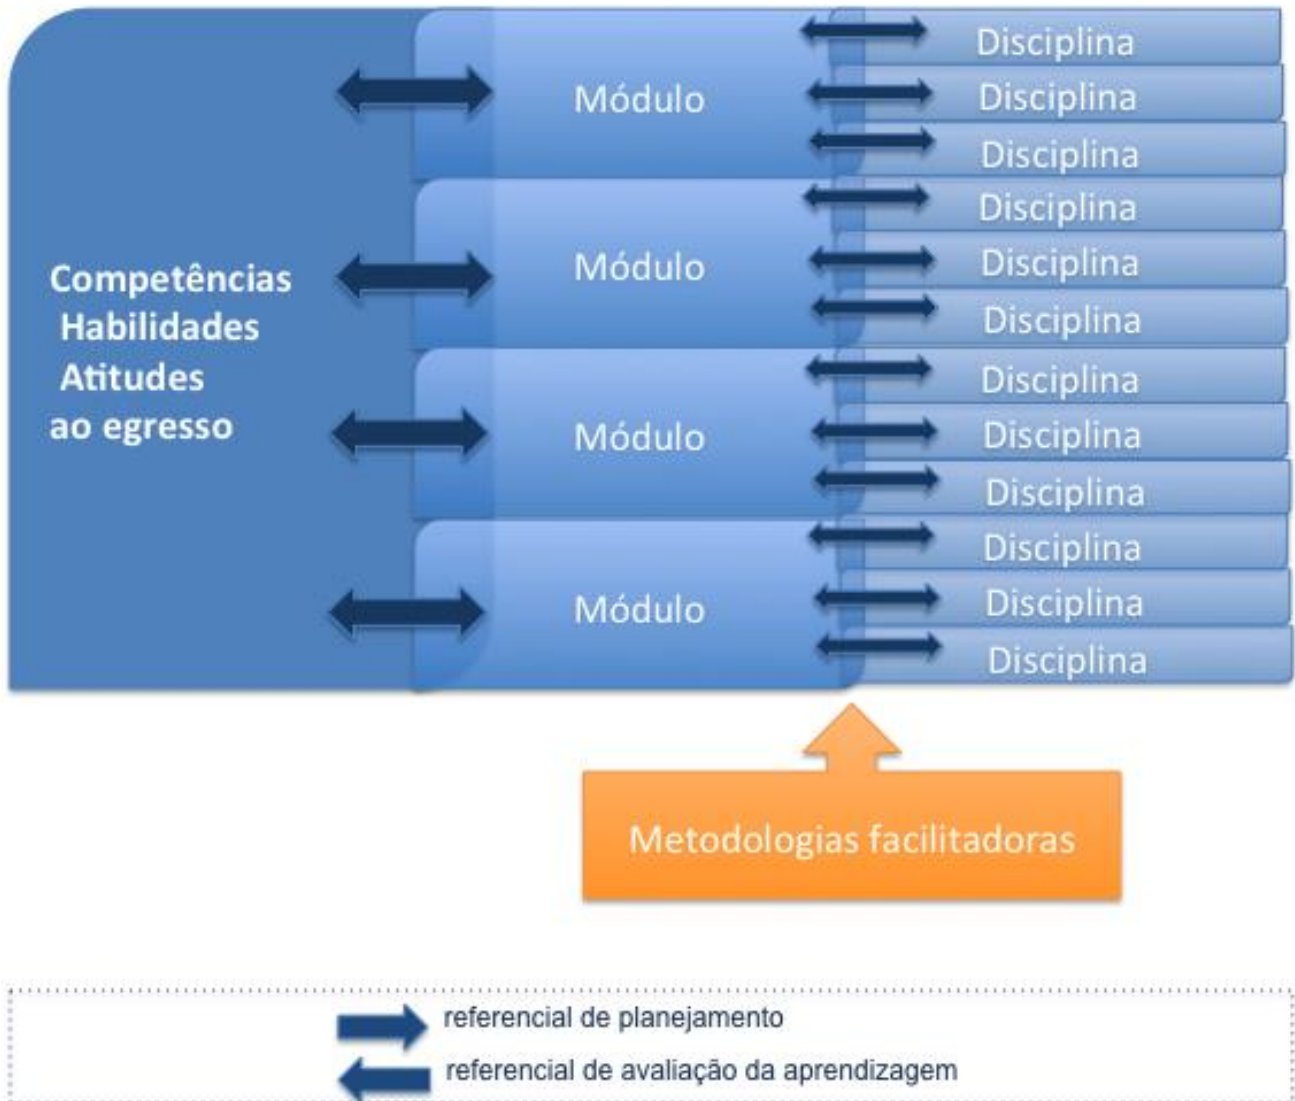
Competências
Habilidades
Atitudes
ao egresso

Módulo

Disciplina
Disciplina
Disciplina

Módulo

Disciplina
Disciplina
Disciplina

Módulo

Disciplina
Disciplina
Disciplina

Módulo

Disciplina
Disciplina
Disciplina

Metodologias facilitadoras

referencial de planejamento
referencial de avaliação da aprendizagem